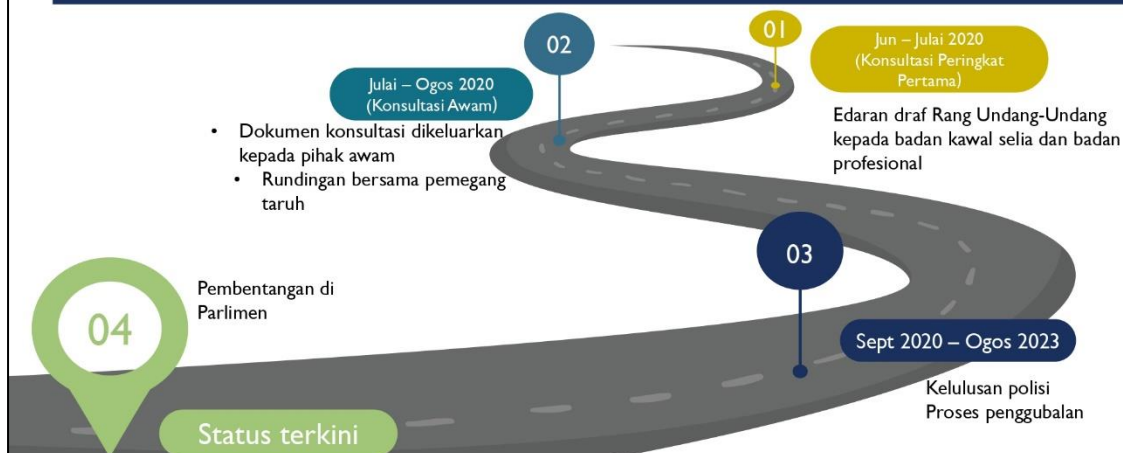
01

Jun – Julai 2020 (Konsultasi Peringkat Pertama)

Edaran draf Rang Undang-Undang kepada badan kawal selia dan badan profesional

02

Julai – Ogos 2020 (Konsultasi Awam)

• Dokumen konsultasi dikeluarkan kepada pihak awam
• Rundingan bersama pemegang taruh

03

Sept 2020 – Ogos 2023

Kelulusan polisi
Proses penggubalan

04

Pembentangan di Parlimen

Status terkini